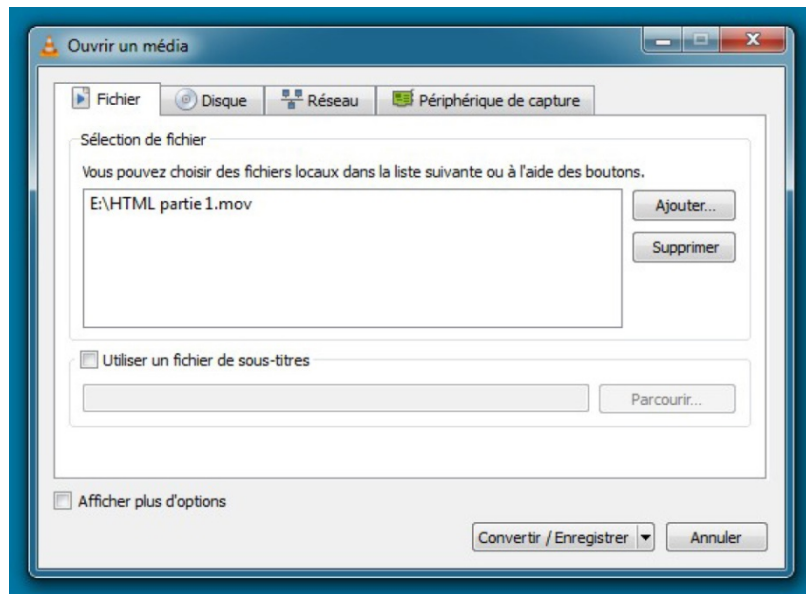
Ouvrir un média

Fichier
Disque
Réseau
Périphérique de capture

Sélection de fichier

Vous pouvez choisir des fichiers locaux dans la liste suivante ou à l'aide des boutons.

E:\HTML partie 1.mov

Ajouter...

Supprimer

Utiliser un fichier de sous-titres

Parcourir...

Afficher plus d'options

Convertir / Enregistrer

Annuler